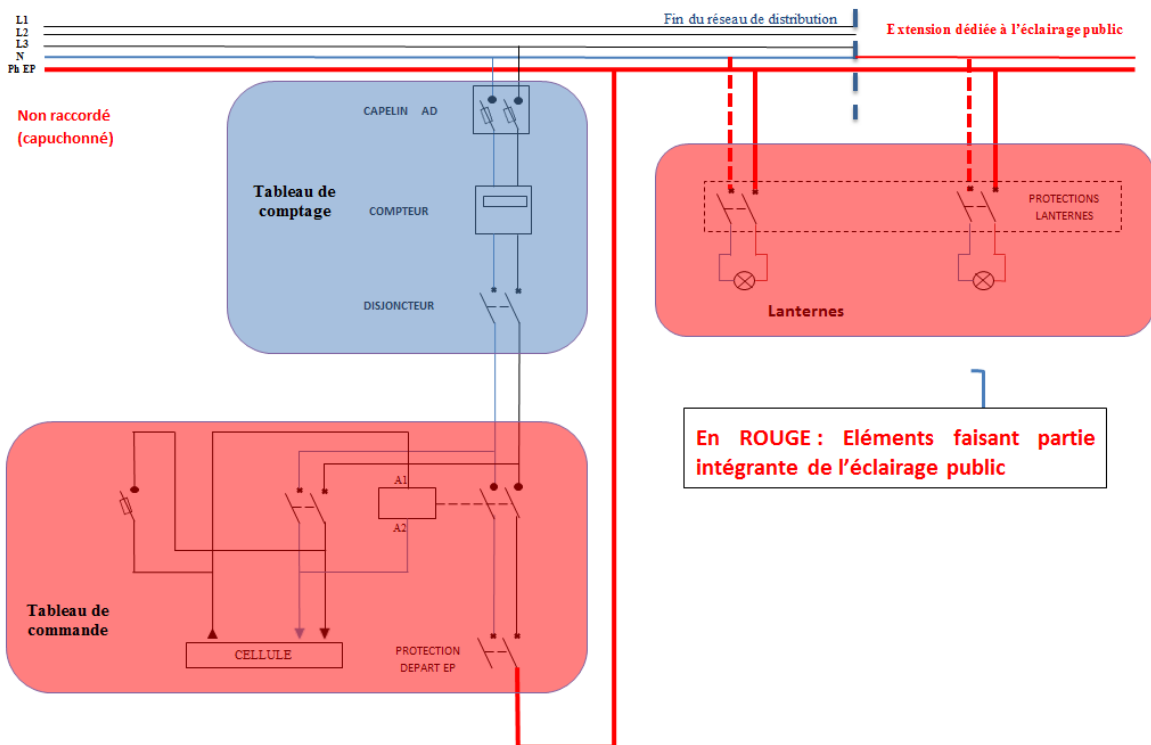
L1
L2
L3
N
Ph EP

Fin du réseau de distribution

Extension dédiée à l'éclairage public

Non raccordé (capuchonné)

CAPELIN AD

Tableau de comptage

COMPTEUR

DISJONCTEUR

PROTECTIONS LANTERNES

Lanternes

En ROUGE : Eléments faisant partie intégrante de l'éclairage public

A1

A2

Tableau de commande

CELLULE

PROTECTION DEPART EP